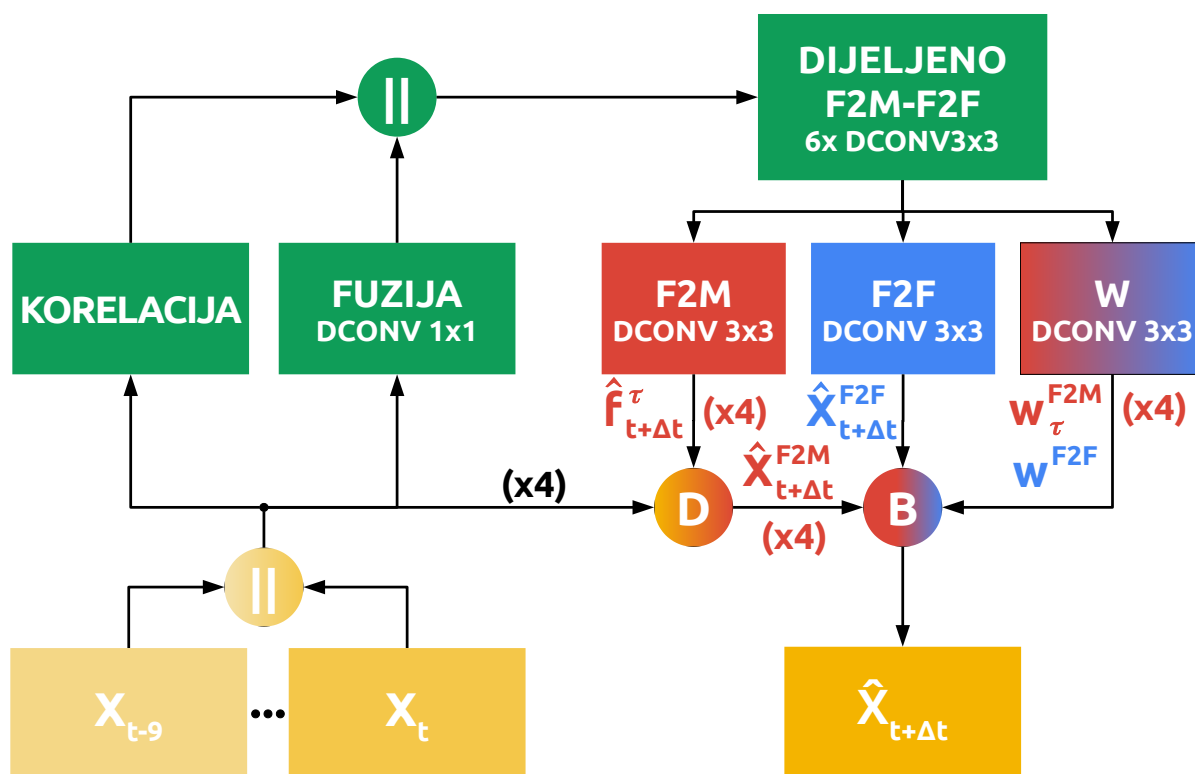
DIJELJENO F2M-F2F 6x DCONV3x3

||

KORELACIJA

FUZIJA DCONV 1x1

F2M DCONV 3x3

F2F DCONV 3x3

W DCONV 3x3

$\hat{f}^{\tau}_{t+\Delta t}$ (x4)

$\hat{X}^{F2F}_{t+\Delta t}$

$w^{F2M}_{\tau}$ (x4)

$w^{F2F}$

(x4)

D

$\hat{X}^{F2M}_{t+\Delta t}$

(x4)

B

||

$X_{t-9}$ ••• $X_t$

$\hat{X}_{t+\Delta t}$